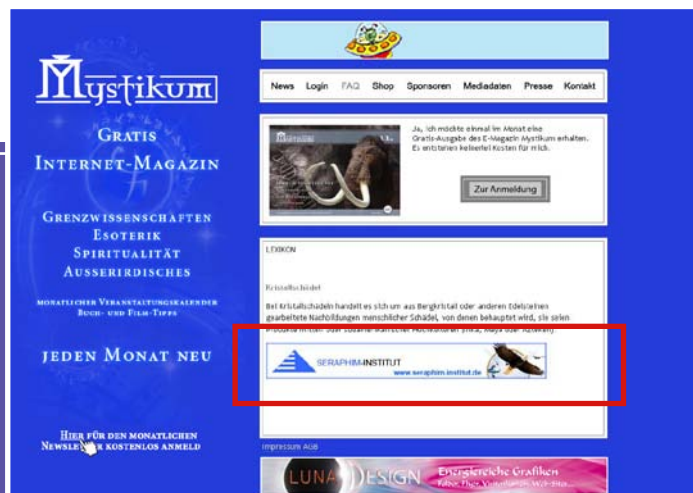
Mystikum

Gratis Internet-Magazin

Grenzwissenschaften
Esoterik
Spiritualität
Ausserirdisches

Monatlicher Veranstaltungskalender
Buch- und Film-Tipps

Jeden Monat neu

Hier für den monatlichen Newsle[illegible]r kostenlos anmeld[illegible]

News Login FAQ Shop Sponsoren Mediadaten Presse Kontakt

Ja, ich möchte einmal im Monat eine Gratis-Ausgabe des E-Magazin Mystikum erhalten. Es entstehen keinerlei Kosten für mich.

Zur Anmeldung

LEXIKON

Kristallschädel

Bei Kristallschädeln handelt es sich um aus Bergkristall oder anderen Edelsteinen gearbeitete Nachbildungen menschlicher Schädel, von denen behauptet wird, sie seien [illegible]

SERAPHIM-INSTITUT
www.seraphim-institut.de

Impressum AGB

LUNA DESIGN
Energiereiche Grafiken
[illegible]